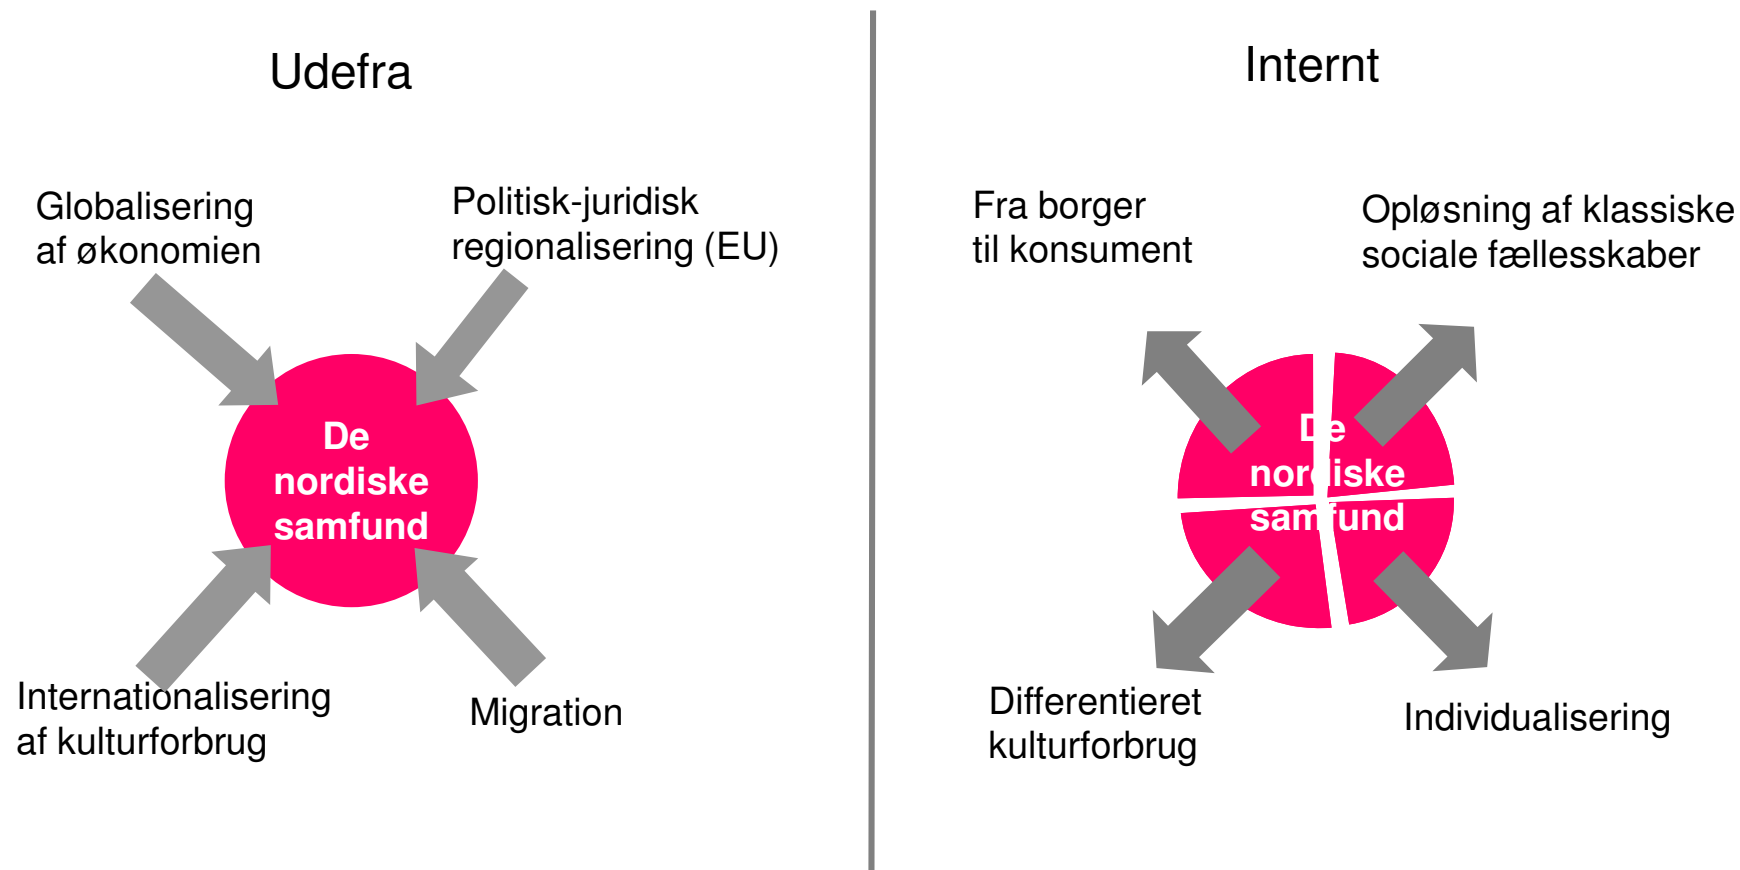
Udefra

Globalisering af økonomien

Politisk-juridisk regionalisering (EU)

De nordiske samfund

Internationalisering af kulturforbrug

Migration

Internt

Fra borger til konsument

Opløsning af klassiske sociale fællesskaber

De nordiske samfund

Differentieret kulturforbrug

Individualisering